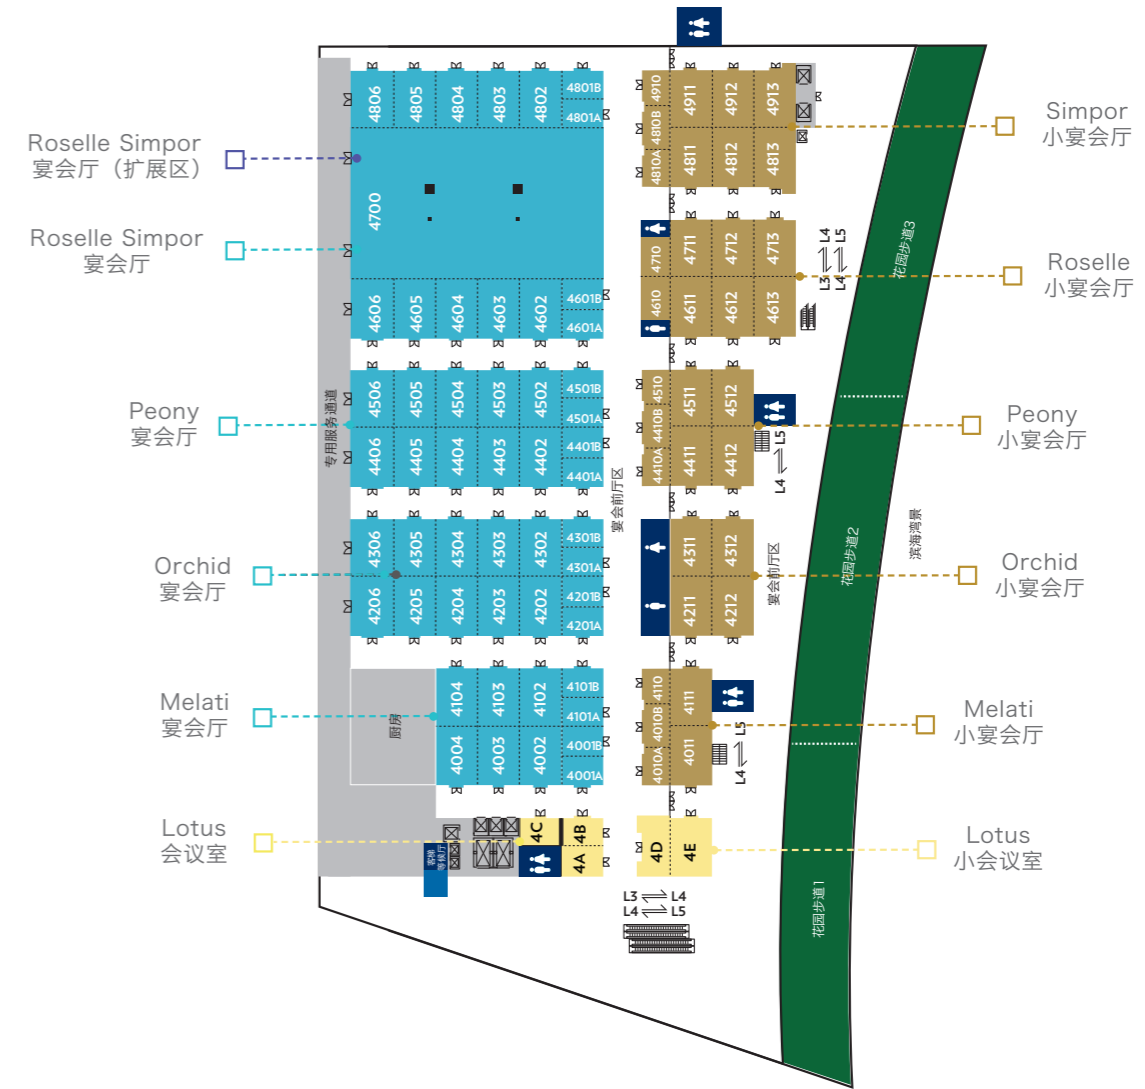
Roselle Simpor
宴会厅（扩展区）

Roselle Simpor
宴会厅

Peony
宴会厅

Orchid
宴会厅

Melati
宴会厅

Lotus
会议室

4806 4805 4804 4803 4802 4801B 4801A

4700

4606 4605 4604 4603 4602 4601B 4601A

4506 4505 4504 4503 4502 4501B 4501A

4406 4405 4404 4403 4402 4401B 4401A

4306 4305 4304 4303 4302 4301B 4301A

4206 4205 4204 4203 4202 4201B 4201A

4104 4103 4102 4101B 4101A

4004 4003 4002 4001B 4001A

专用服务通道

厨房

4C 4B 4A

4D 4E

宴会前厅区

4910 4911 4912 4913
4810B 4810A 4811 4812 4813

4710 4711 4712 4713
4610 4611 4612 4613

L4 ⇌ L5
L3 ⇌ L4

4510 4511 4512
4410B 4410A 4411 4412

L5 ⇌ L4

4311 4312
4211 4212

宴会前厅区

4110 4111
4010B 4010A 4011

L5 ⇌ L4

L3 ⇌ L4
L4 ⇌ L5

花园步道3
花园步道2
花园步道1
滨海湾景

Simpor
小宴会厅

Roselle
小宴会厅

Peony
小宴会厅

Orchid
小宴会厅

Melati
小宴会厅

Lotus
小会议室